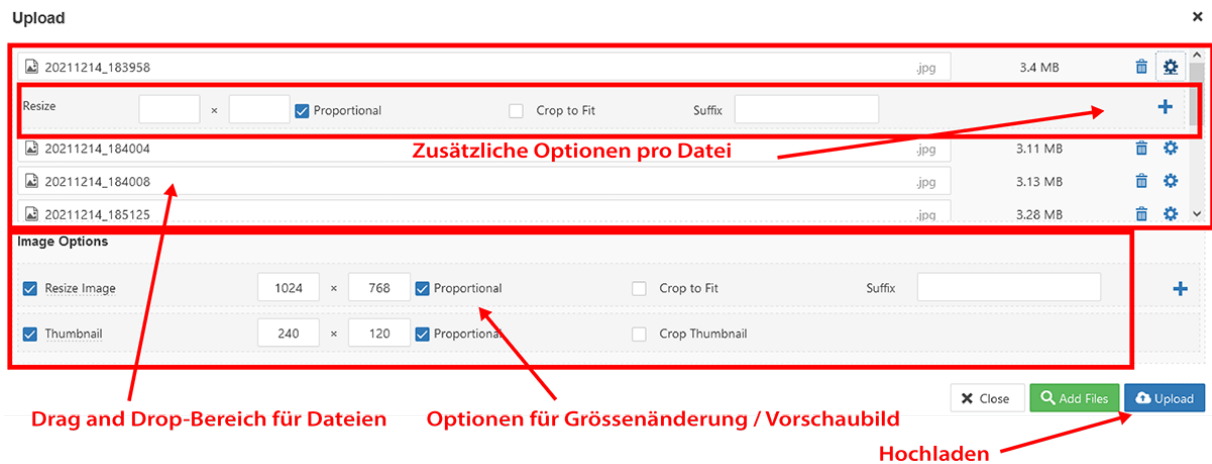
Upload

×

20211214_183958 .jpg 3.4 MB

Resize × Proportional Crop to Fit Suffix +

20211214_184004 .jpg 3.11 MB

Zusätzliche Optionen pro Datei

20211214_184008 .jpg 3.13 MB

20211214_185125 .jpg 3.28 MB

Image Options

Resize Image 1024 × 768 Proportional Crop to Fit Suffix +

Thumbnail 240 × 120 Proportional Crop Thumbnail

Close Add Files Upload

Drag and Drop-Bereich für Dateien

Optionen für Grössenänderung / Vorschaubild

Hochladen